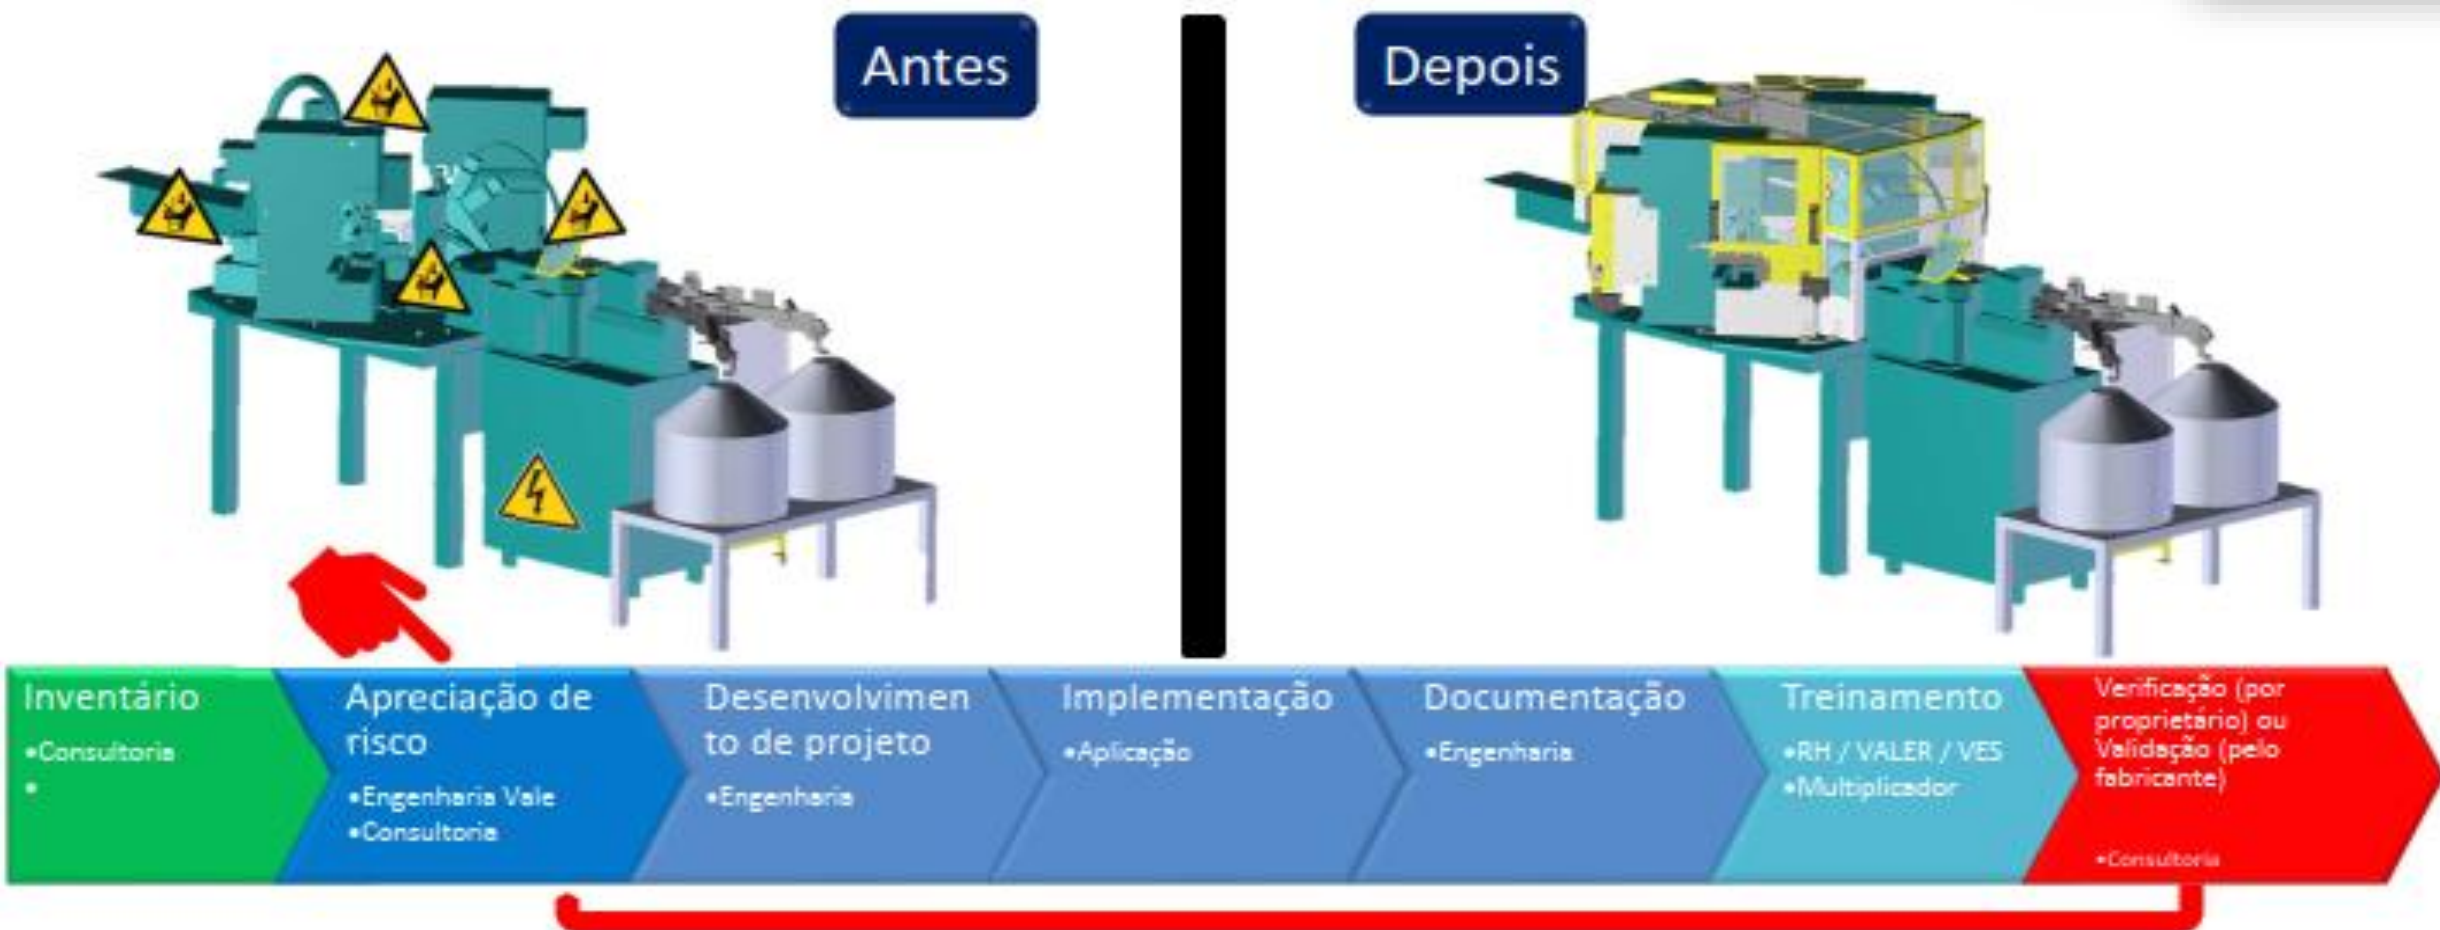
Antes

Depois

Inventário
•Consultoria
•

Apreciação de risco
•Engenharia Vale
•Consultoria

Desenvolvimento de projeto
•Engenharia

Implementação
•Aplicação

Documentação
•Engenharia

Treinamento
•RH / VALER / VES
•Multiplicador

Verificação (por proprietário) ou Validação (pelo fabricante)
•Consultoria